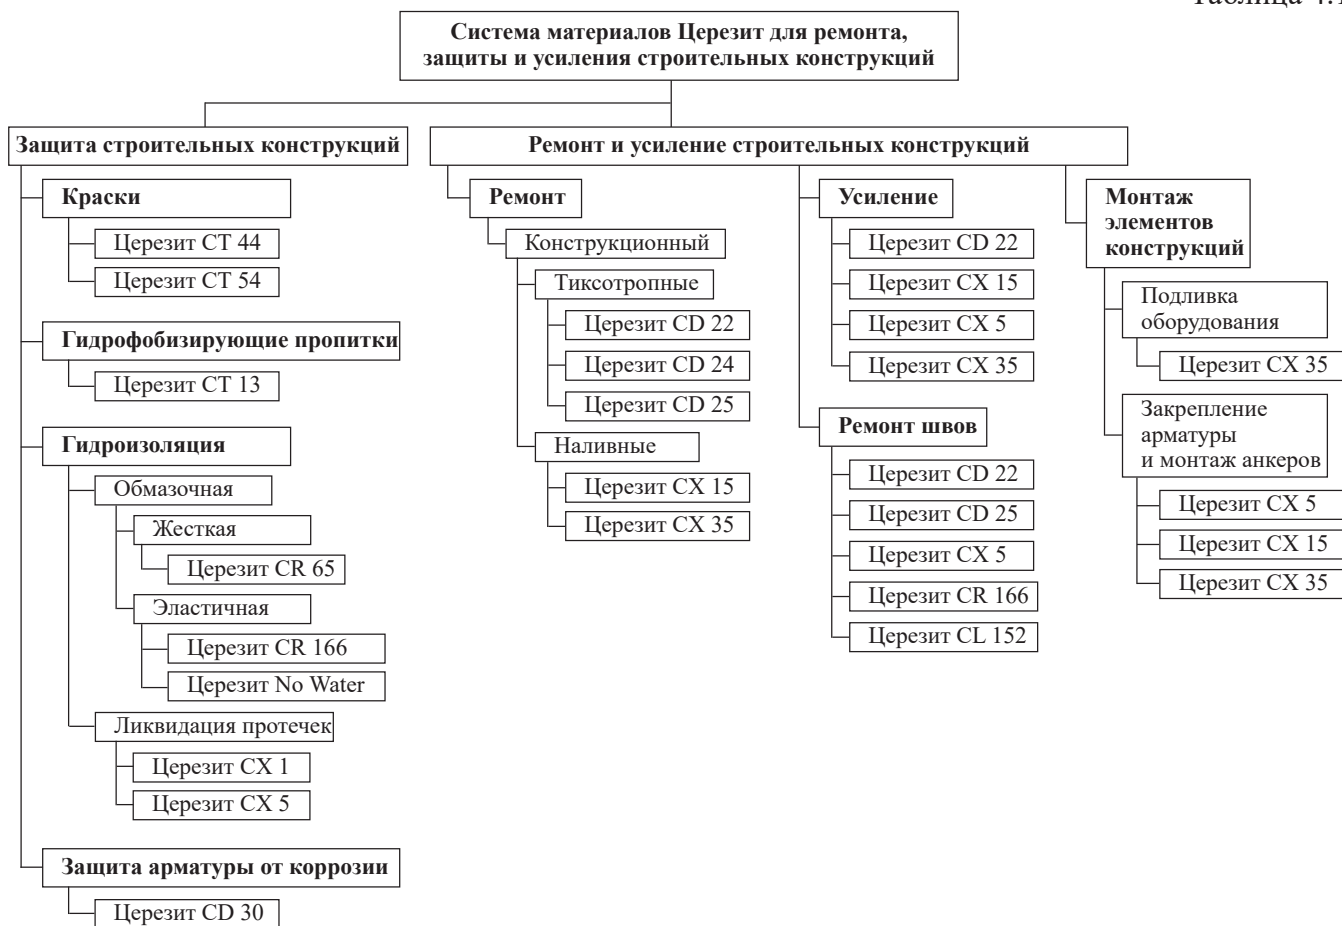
Таблица 4.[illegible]

Система материалов Церезит для ремонта, защиты и усиления строительных конструкций

Защита строительных конструкций

Краски

Церезит CT 44

Церезит CT 54

Гидрофобизирующие пропитки

Церезит CT 13

Гидроизоляция

Обмазочная

Жесткая

Церезит CR 65

Эластичная

Церезит CR 166

Церезит No Water

Ликвидация протечек

Церезит CX 1

Церезит CX 5

Защита арматуры от коррозии

Церезит CD 30

Ремонт и усиление строительных конструкций

Ремонт

Конструкционный

Тиксотропные

Церезит CD 22

Церезит CD 24

Церезит CD 25

Наливные

Церезит CX 15

Церезит CX 35

Усиление

Церезит CD 22

Церезит CX 15

Церезит CX 5

Церезит CX 35

Ремонт швов

Церезит CD 22

Церезит CD 25

Церезит CX 5

Церезит CR 166

Церезит CL 152

Монтаж элементов конструкций

Подливка оборудования

Церезит CX 35

Закрепление арматуры и монтаж анкеров

Церезит CX 5

Церезит CX 15

Церезит CX 35